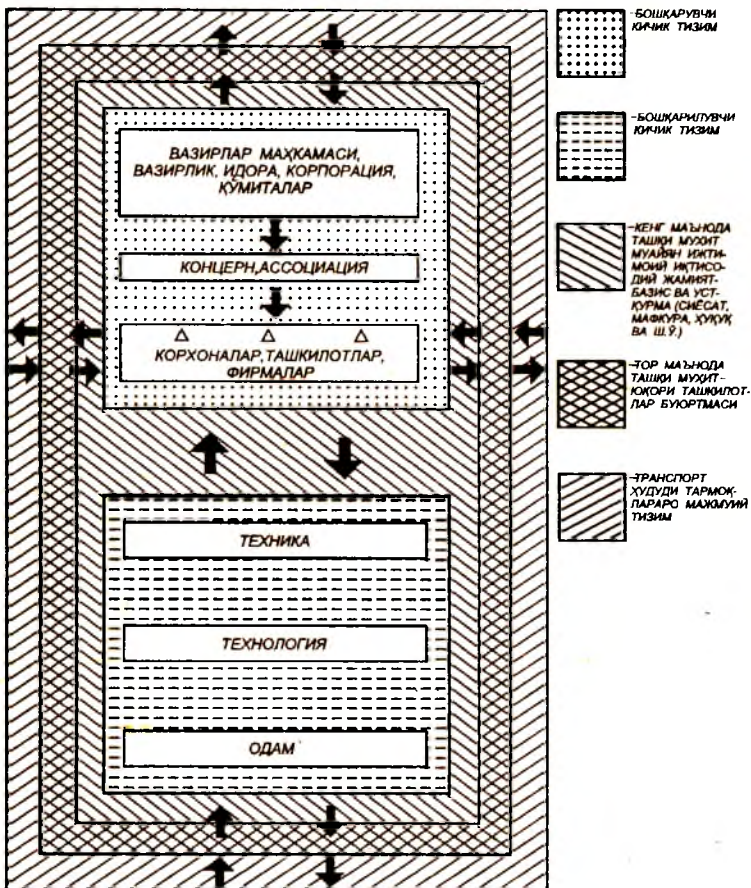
ВАЗИРЛАР МАҲКАМАСИ, ВАЗИРЛИК, ИДОРА, КОРПОРАЦИЯ, ҚЎМИТАЛАР

КОНЦЕРН,АССОЦИАЦИЯ

КОРХОНАЛАР,ТАШКИЛОТЛАР, ФИРМАЛАР

ТЕХНИКА

ТЕХНОЛОГИЯ

ОДАМ

-БОШҚАРУВЧИ КИЧИК ТИЗИМ

-БОШҚАРИЛУВЧИ КИЧИК ТИЗИМ

-КЕНГ МАЪНОДА ТАШҚИ МУҲИТ МУАЙЯН ИЖТИМОИЙ ИҚТИСОДИЙ ЖАМИЯТ-БАЗИС ВА УСТКУРМА (СИЁСАТ, МАФКУРА, ҲУҚУҚ ВА Ш.Ў.)

-ТОР МАЪНОДА ТАШҚИ МУҲИТ-ЮҚОРИ ТАШКИЛОТЛАР БУЮРТМАСИ

-ТРАНСПОРТ ҲУДУДИ ТАРМОҚЛАРАРО МАЖМУИЙ ТИЗИМ